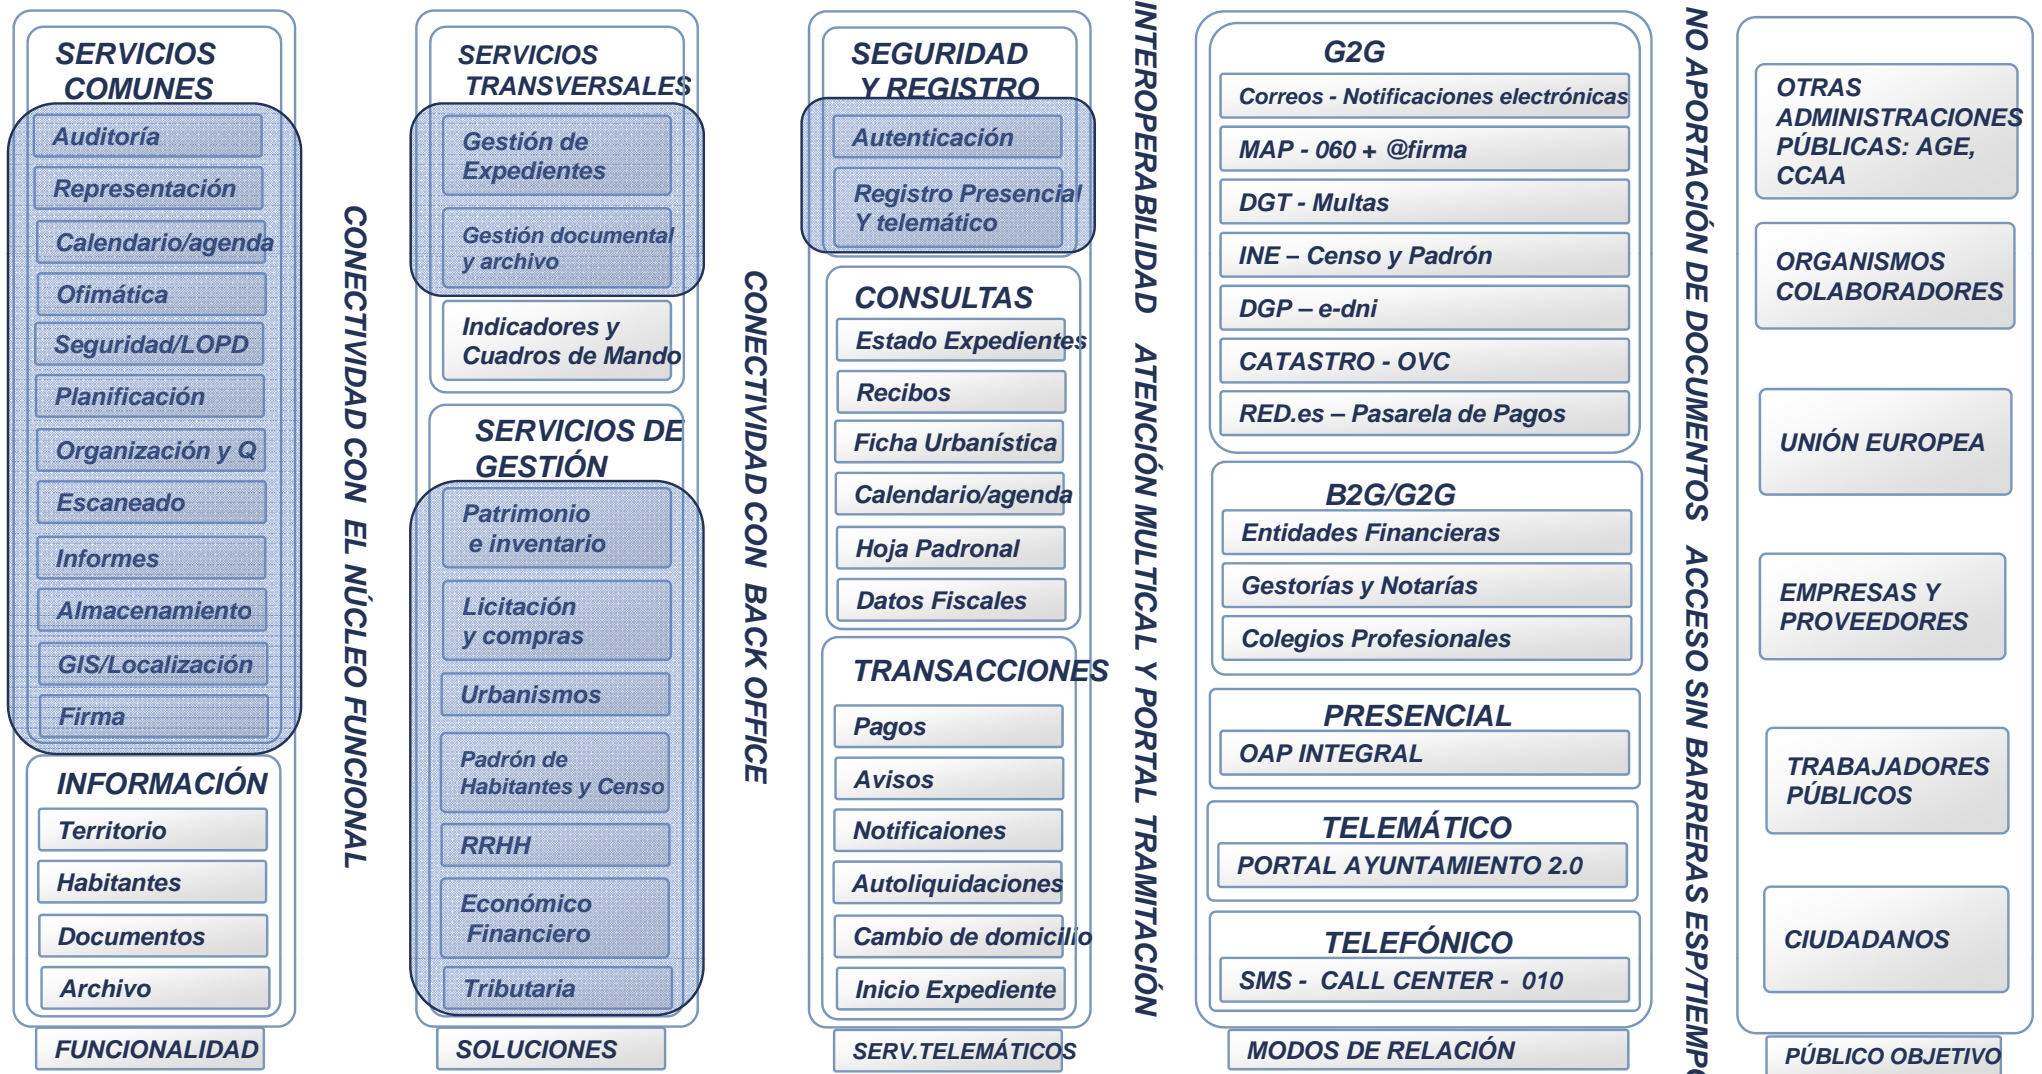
SERVICIOS COMUNES
Auditoría
Representación
Calendario/agenda
Ofimática
Seguridad/LOPD
Planificación
Organización y Q
Escaneado
Informes
Almacenamiento
GIS/Localización
Firma

INFORMACIÓN
Territorio
Habitantes
Documentos
Archivo

FUNCIONALIDAD

CONECTIVIDAD CON EL NÚCLEO FUNCIONAL

SERVICIOS TRANSVERSALES
Gestión de Expedientes
Gestión documental y archivo
Indicadores y Cuadros de Mando

SERVICIOS DE GESTIÓN
Patrimonio e inventario
Licitación y compras
Urbanismos
Padrón de Habitantes y Censo
RRHH
Económico Financiero
Tributaria

SOLUCIONES

CONECTIVIDAD CON BACK OFFICE

SEGURIDAD Y REGISTRO
Autenticación
Registro Presencial Y telemático

CONSULTAS
Estado Expedientes
Recibos
Ficha Urbanística
Calendario/agenda
Hoja Padronal
Datos Fiscales

TRANSACCIONES
Pagos
Avisos
Notificaiones
Autoliquidaciones
Cambio de domicilio
Inicio Expediente

SERV.TELEMÁTICOS

INTEROPERABILIDAD ATENCIÓN MULTICAL Y PORTAL TRAMITACIÓN

G2G
Correos - Notificaciones electrónicas
MAP - 060 + @firma
DGT - Multas
INE – Censo y Padrón
DGP – e-dni
CATASTRO - OVC
RED.es – Pasarela de Pagos

B2G/G2G
Entidades Financieras
Gestorías y Notarías
Colegios Profesionales

PRESENCIAL
OAP INTEGRAL

TELEMÁTICO
PORTAL AYUNTAMIENTO 2.0

TELEFÓNICO
SMS - CALL CENTER - 010

MODOS DE RELACIÓN

NO APORTACIÓN DE DOCUMENTOS ACCESO SIN BARRERAS ESP/TIEMP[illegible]

OTRAS ADMINISTRACIONES PÚBLICAS: AGE, CCAA
ORGANISMOS COLABORADORES
UNIÓN EUROPEA
EMPRESAS Y PROVEEDORES
TRABAJADORES PÚBLICOS
CIUDADANOS

PÚBLICO OBJETIVO